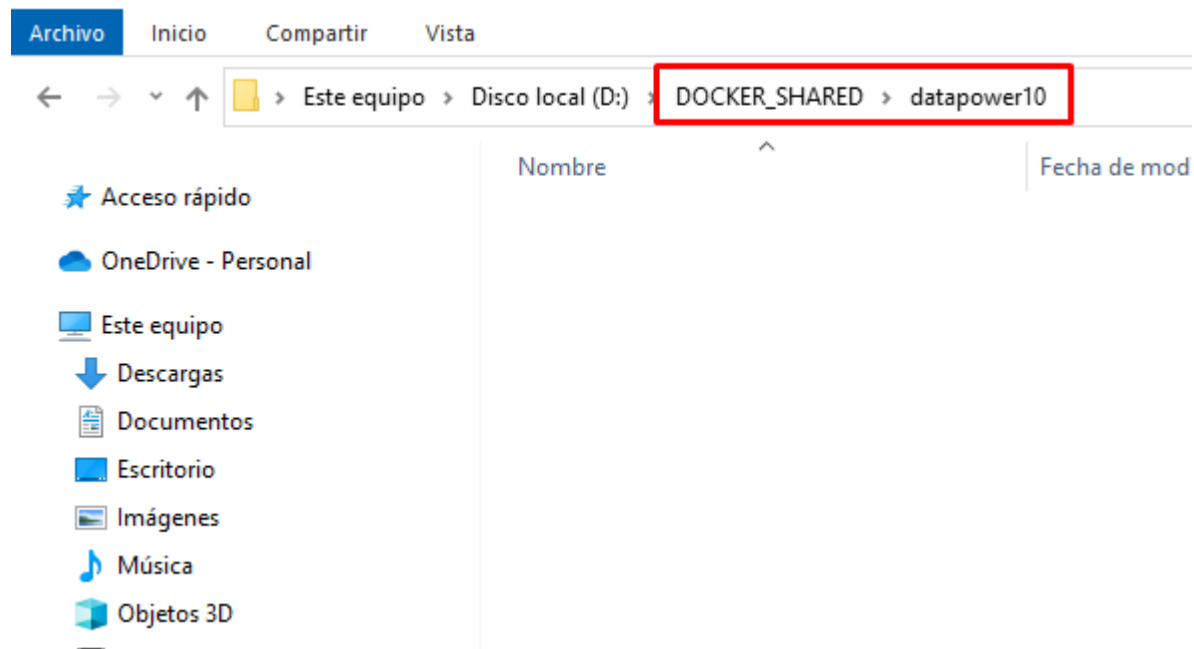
Archivo Inicio Compartir Vista

Este equipo > Disco local (D:) > DOCKER_SHARED > datapower10

Nombre

Fecha de mod

Acceso rápido

OneDrive - Personal

Este equipo

Descargas

Documentos

Escritorio

Imágenes

Música

Objetos 3D